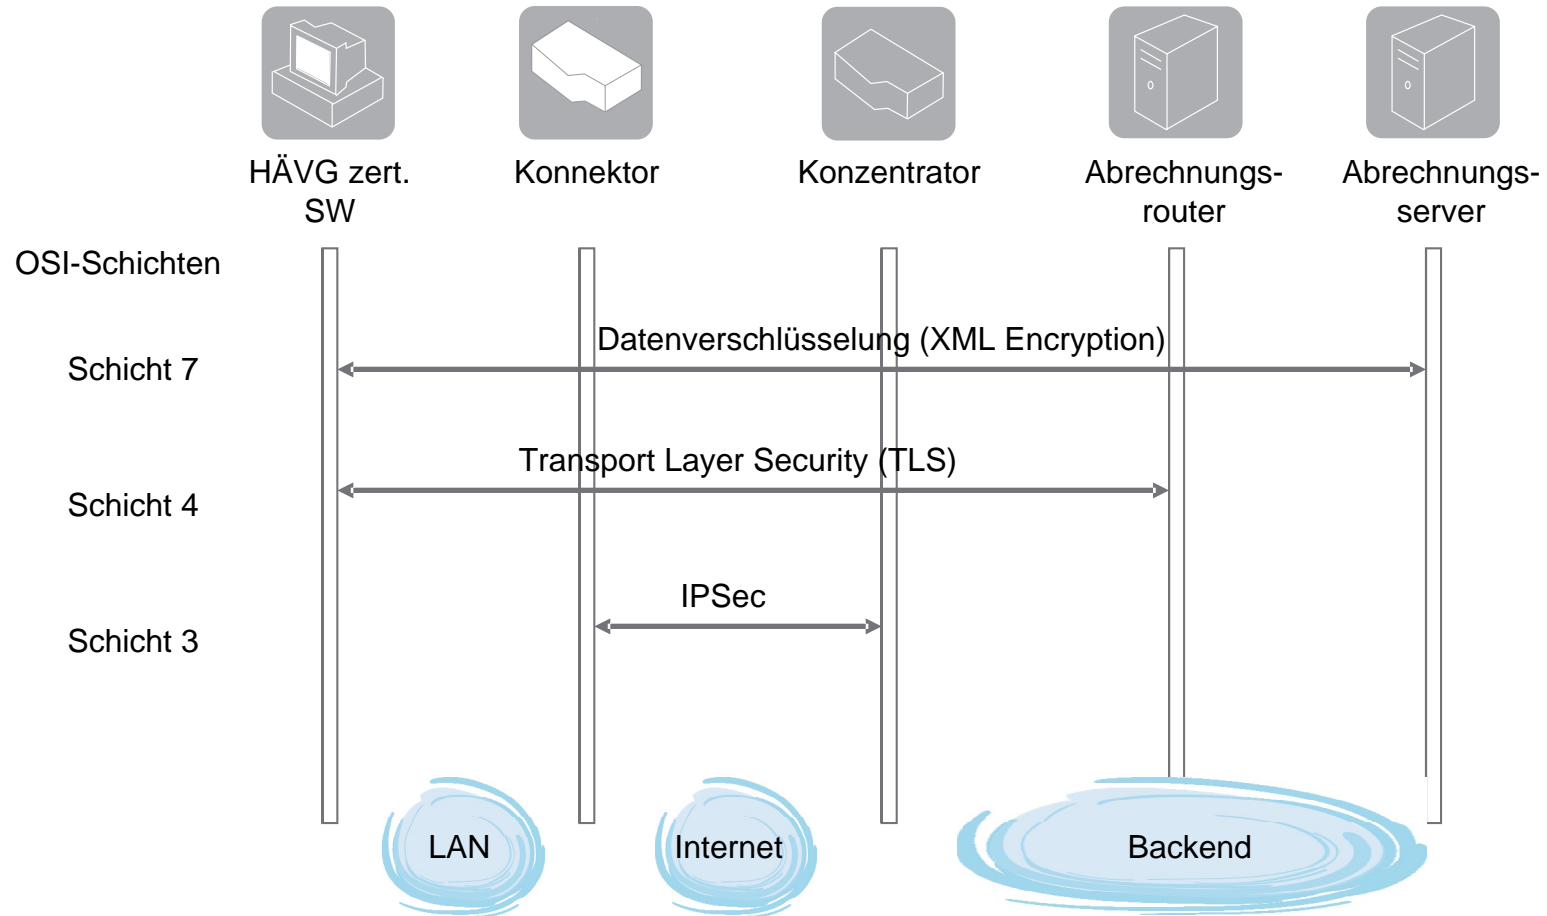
HÄVG zert. SW

Konnektor

Konzentrator

Abrechnungsrouter

Abrechnungsserver

OSI-Schichten

Datenverschlüsselung (XML Encryption)

Schicht 7

Transport Layer Security (TLS)

Schicht 4

IPSec

Schicht 3

LAN

Internet

Backend